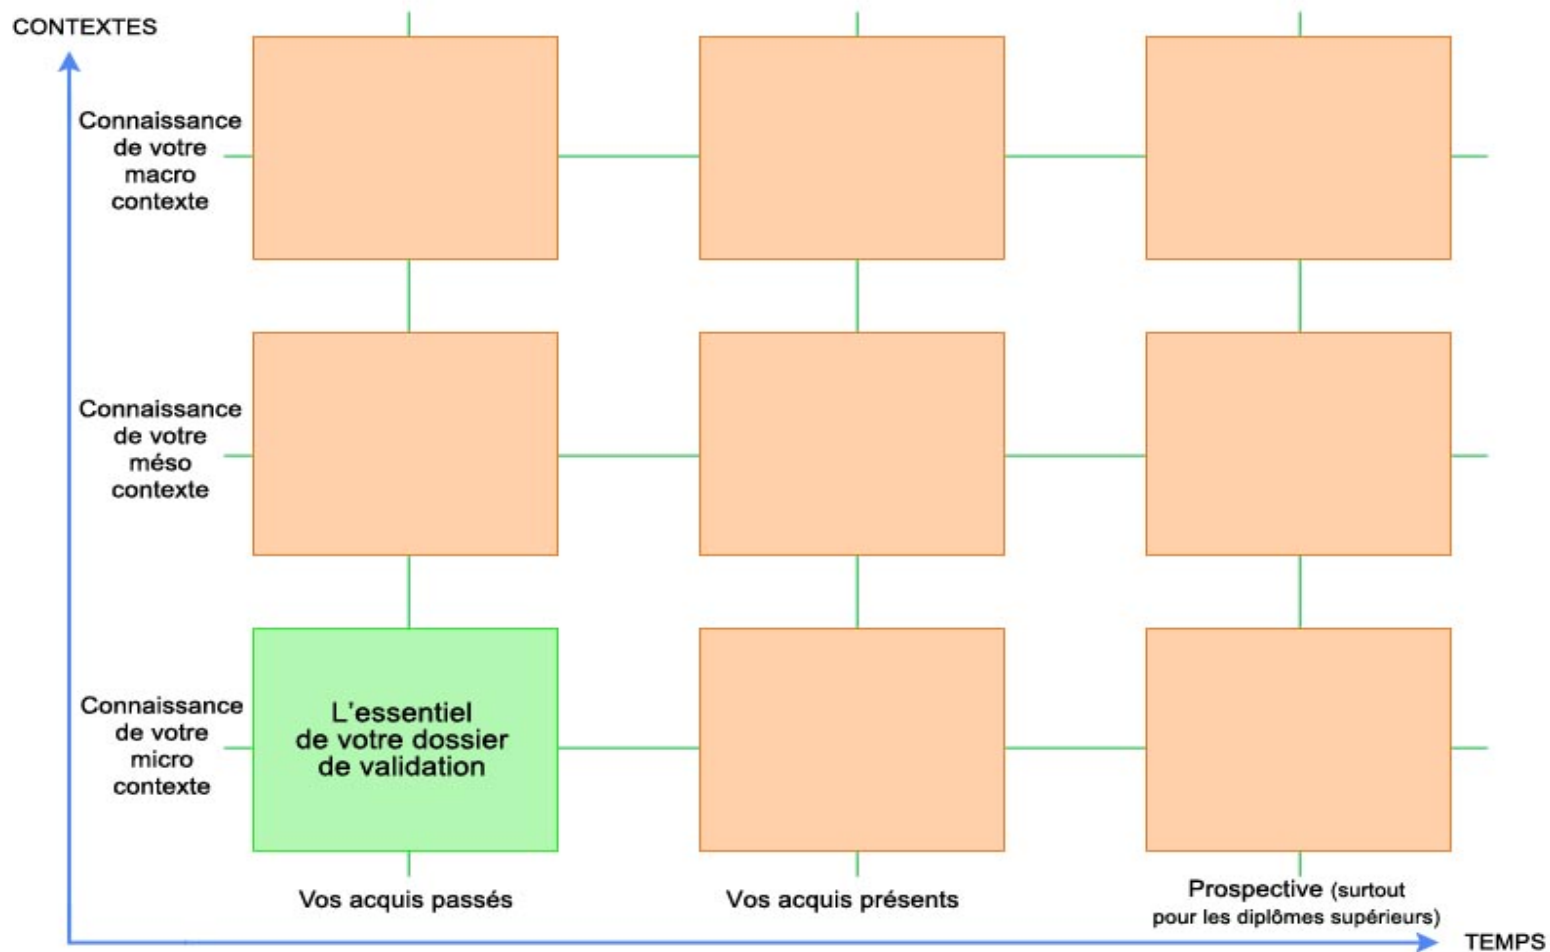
CONTEXTES

Connaissance de votre macro contexte

Connaissance de votre méso contexte

Connaissance de votre micro contexte

L'essentiel de votre dossier de validation

Vos acquis passés

Vos acquis présents

Prospective (surtout pour les diplômes supérieurs)

TEMPS